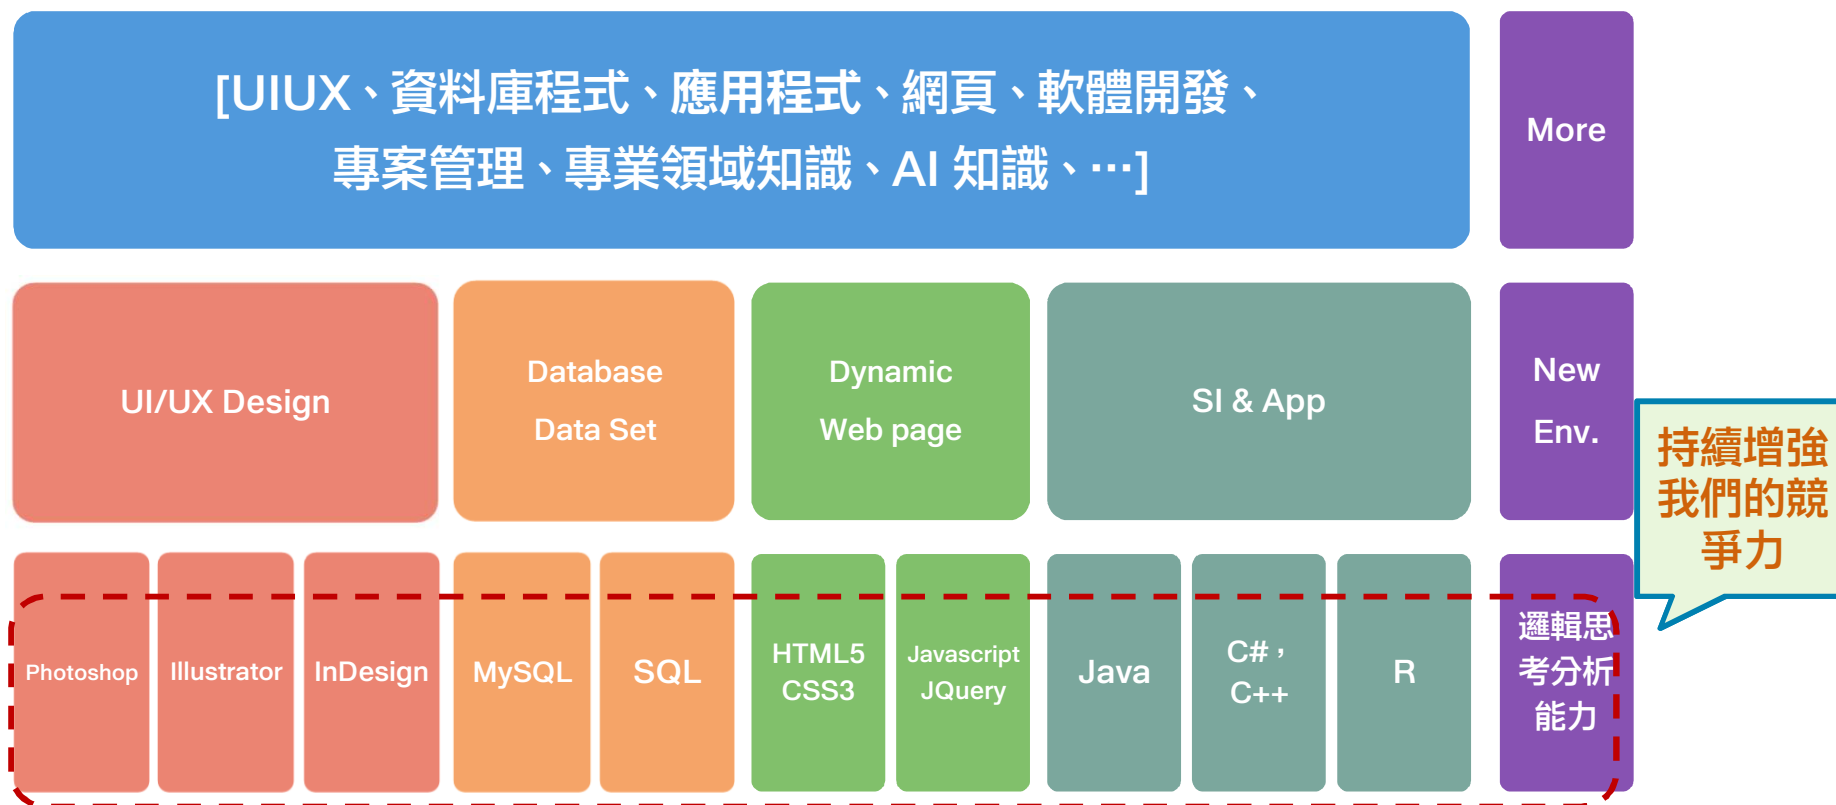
[UIUX、資料庫程式、應用程式、網頁、軟體開發、專案管理、專業領域知識、AI 知識、…]

More

UI/UX Design

Database
Data Set

Dynamic
Web page

SI & App

New
Env.

持續增強我們的競爭力

Photoshop

Illustrator

InDesign

MySQL

SQL

HTML5
CSS3

Javascript
JQuery

Java

C#，
C++

R

邏輯思考分析能力